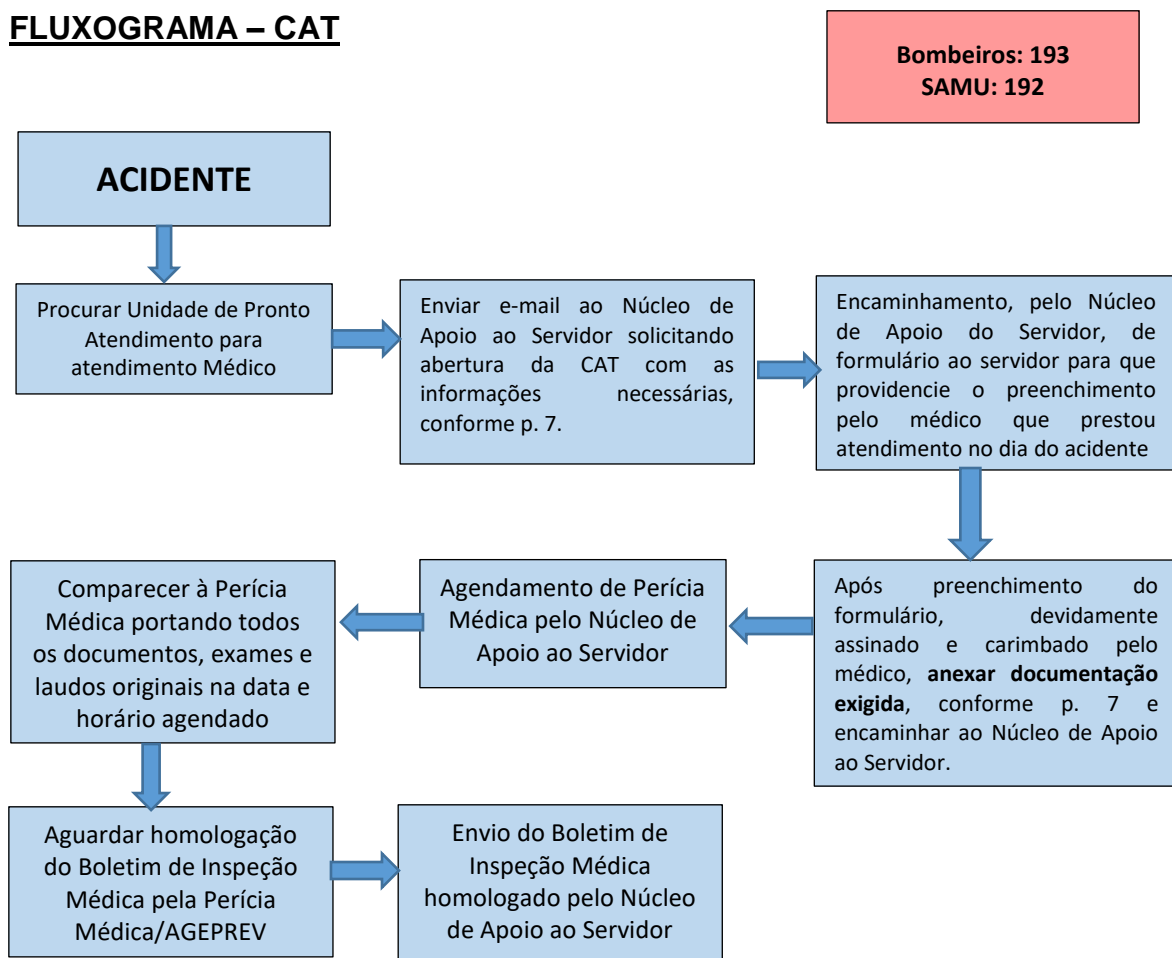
FLUXOGRAMA – CAT

Bombeiros: 193
SAMU: 192

ACIDENTE

Procurar Unidade de Pronto Atendimento para atendimento Médico

Enviar e-mail ao Núcleo de Apoio ao Servidor solicitando abertura da CAT com as informações necessárias, conforme p. 7.

Encaminhamento, pelo Núcleo de Apoio do Servidor, de formulário ao servidor para que providencie o preenchimento pelo médico que prestou atendimento no dia do acidente

Após preenchimento do formulário, devidamente assinado e carimbado pelo médico, **anexar documentação exigida**, conforme p. 7 e encaminhar ao Núcleo de Apoio ao Servidor.

Agendamento de Perícia Médica pelo Núcleo de Apoio ao Servidor

Comparecer à Perícia Médica portando todos os documentos, exames e laudos originais na data e horário agendado

Aguardar homologação do Boletim de Inspeção Médica pela Perícia Médica/AGEPREV

Envio do Boletim de Inspeção Médica homologado pelo Núcleo de Apoio ao Servidor